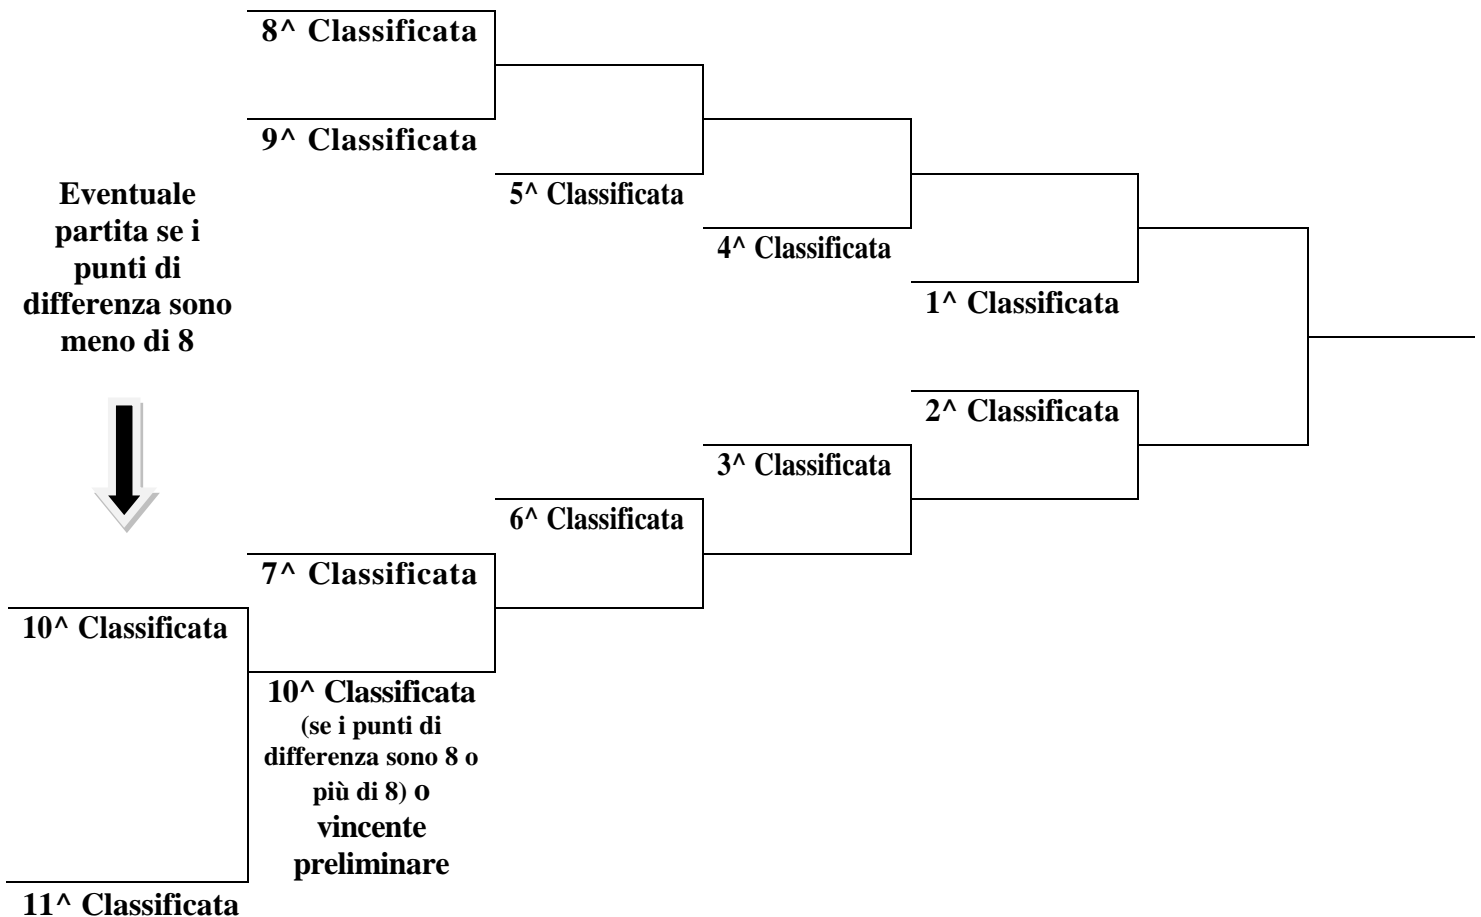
8^ Classificata

9^ Classificata

Eventuale partita se i punti di differenza sono meno di 8

5^ Classificata

4^ Classificata

1^ Classificata

2^ Classificata

3^ Classificata

6^ Classificata

7^ Classificata

10^ Classificata

10^ Classificata (se i punti di differenza sono 8 o più di 8) o vincente preliminare

11^ Classificata